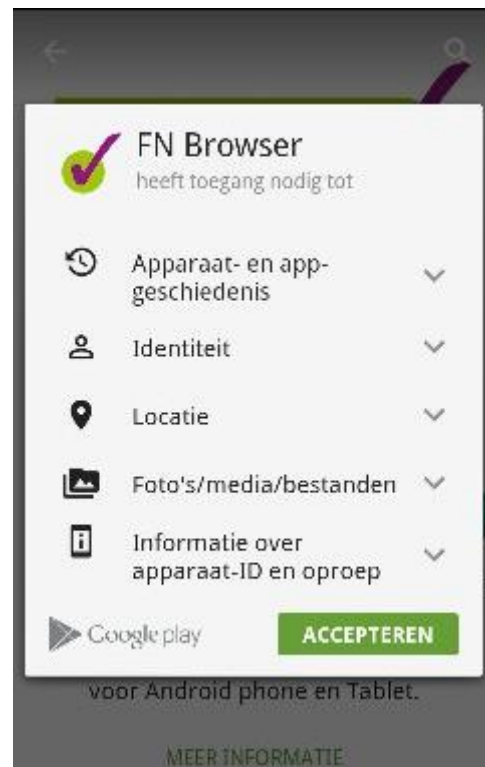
FN Browser
heeft toegang nodig tot

Apparaat- en app-geschiedenis

Identiteit

Locatie

Foto's/media/bestanden

Informatie over apparaat-ID en oproep

Google play

ACCEPTEREN

voor Android phone en Tablet.

MEER INFORMATIE